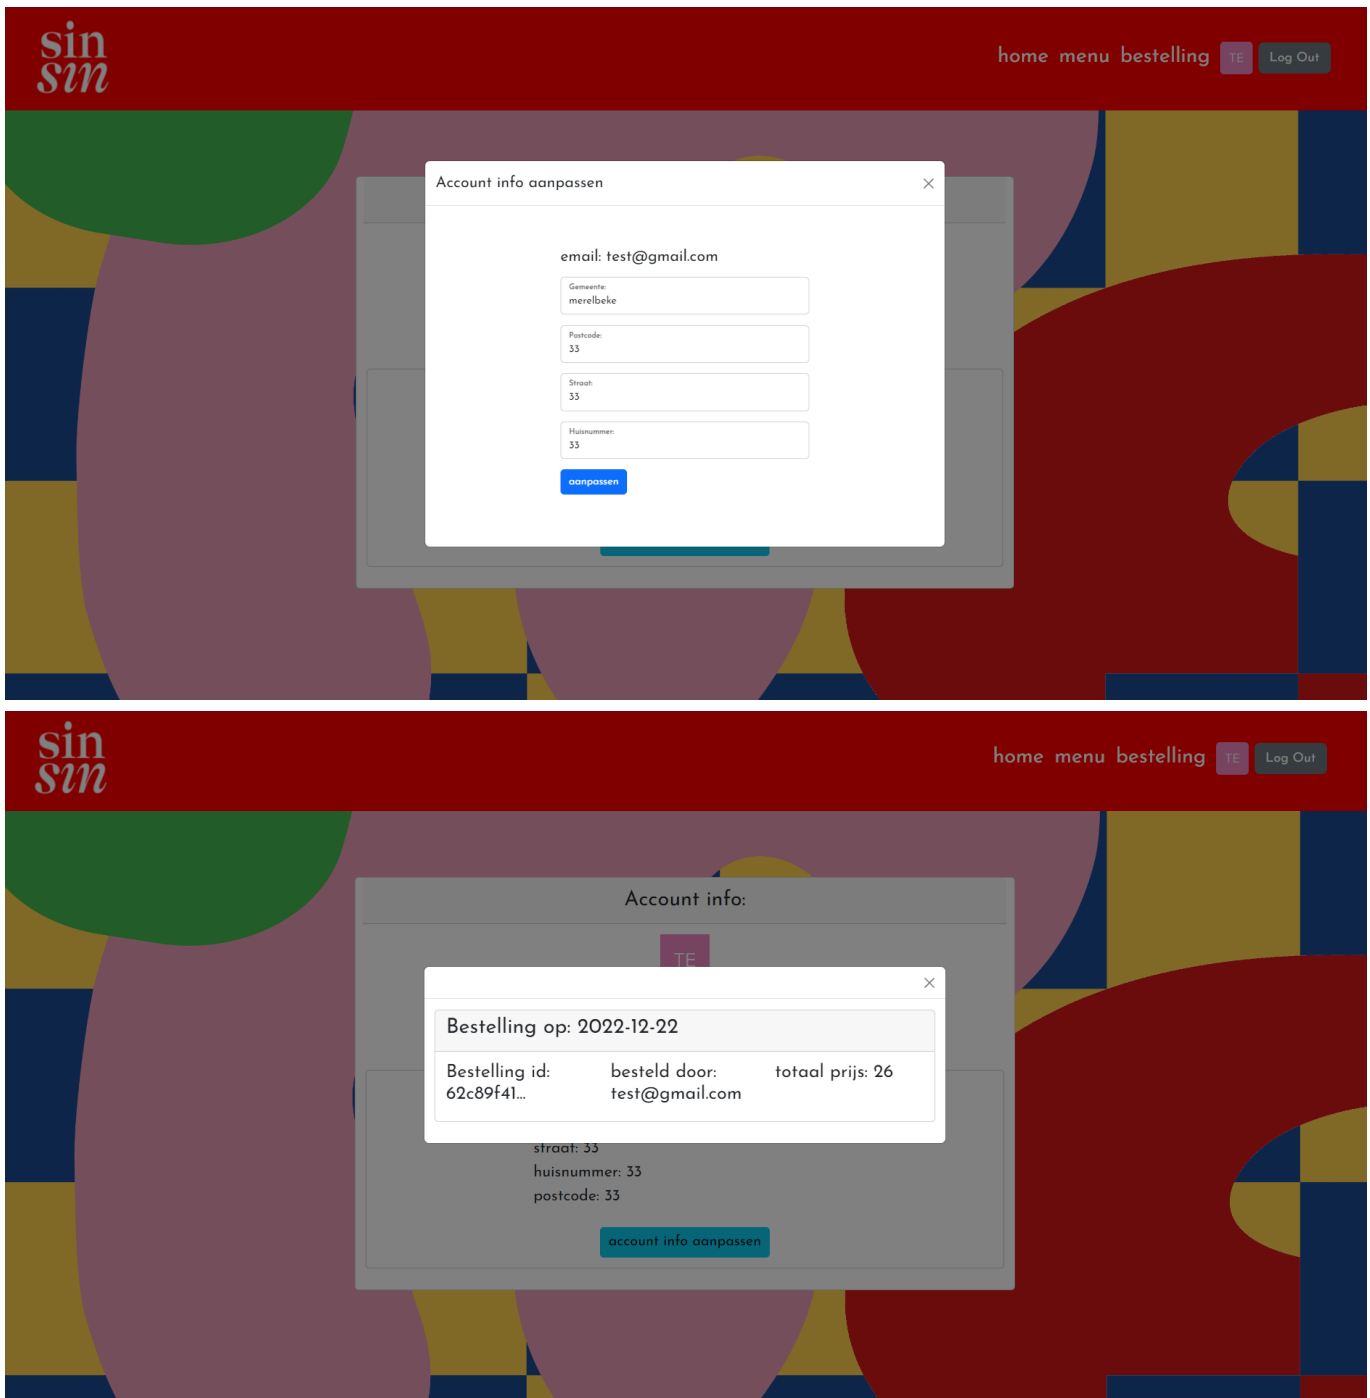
sin
sin

home menu bestelling TE Log Out

Account info aanpassen ×

email: test@gmail.com

Gemeente:
merelbeke

Postcode:
33

Straat:
33

Huisnummer:
33

aanpassen

sin
sin

home menu bestelling TE Log Out

Account info:

TE

×

Bestelling op: 2022-12-22

Bestelling id: 62c89f41...

besteld door: test@gmail.com

totaal prijs: 26

straat: 33
huisnummer: 33
postcode: 33

account info aanpassen